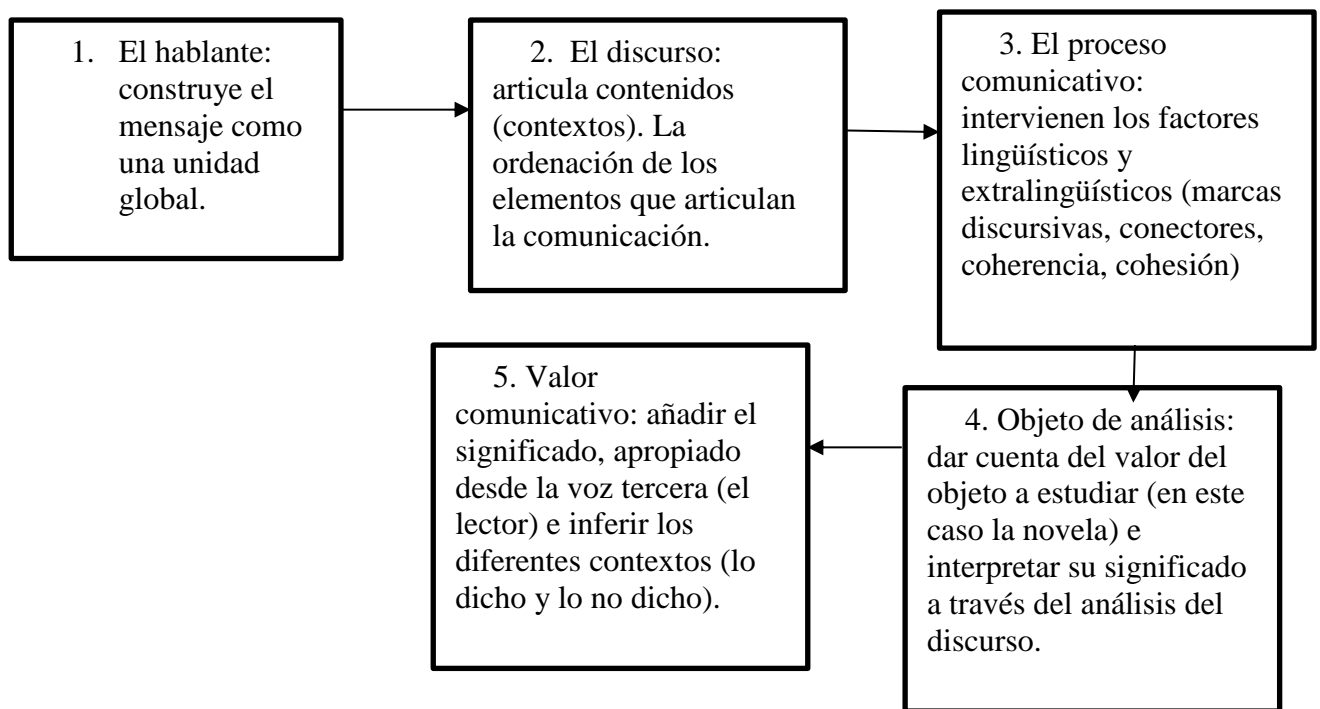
1. El hablante: construye el mensaje como una unidad global.

2. El discurso: articula contenidos (contextos). La ordenación de los elementos que articulan la comunicación.

3. El proceso comunicativo: intervienen los factores lingüísticos y extralingüísticos (marcas discursivas, conectores, coherencia, cohesión)

4. Objeto de análisis: dar cuenta del valor del objeto a estudiar (en este caso la novela) e interpretar su significado a través del análisis del discurso.

5. Valor comunicativo: añadir el significado, apropiado desde la voz tercera (el lector) e inferir los diferentes contextos (lo dicho y lo no dicho).